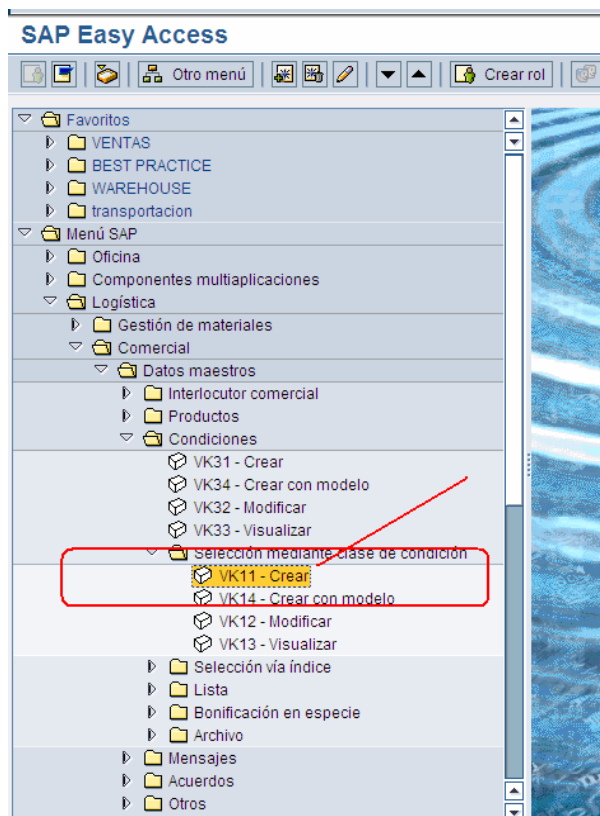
SAP Easy Access

Otro menú

Crear rol

Favoritos
VENTAS
BEST PRACTICE
WAREHOUSE
transportacion
Menú SAP
Oficina
Componentes multiaplicaciones
Logística
Gestión de materiales
Comercial
Datos maestros
Interlocutor comercial
Productos
Condiciones
VK31 - Crear
VK34 - Crear con modelo
VK32 - Modificar
VK33 - Visualizar
Selección mediante clase de condición
VK11 - Crear
VK14 - Crear con modelo
VK12 - Modificar
VK13 - Visualizar
Selección vía índice
Lista
Bonificación en especie
Archivo
Mensajes
Acuerdos
Otros